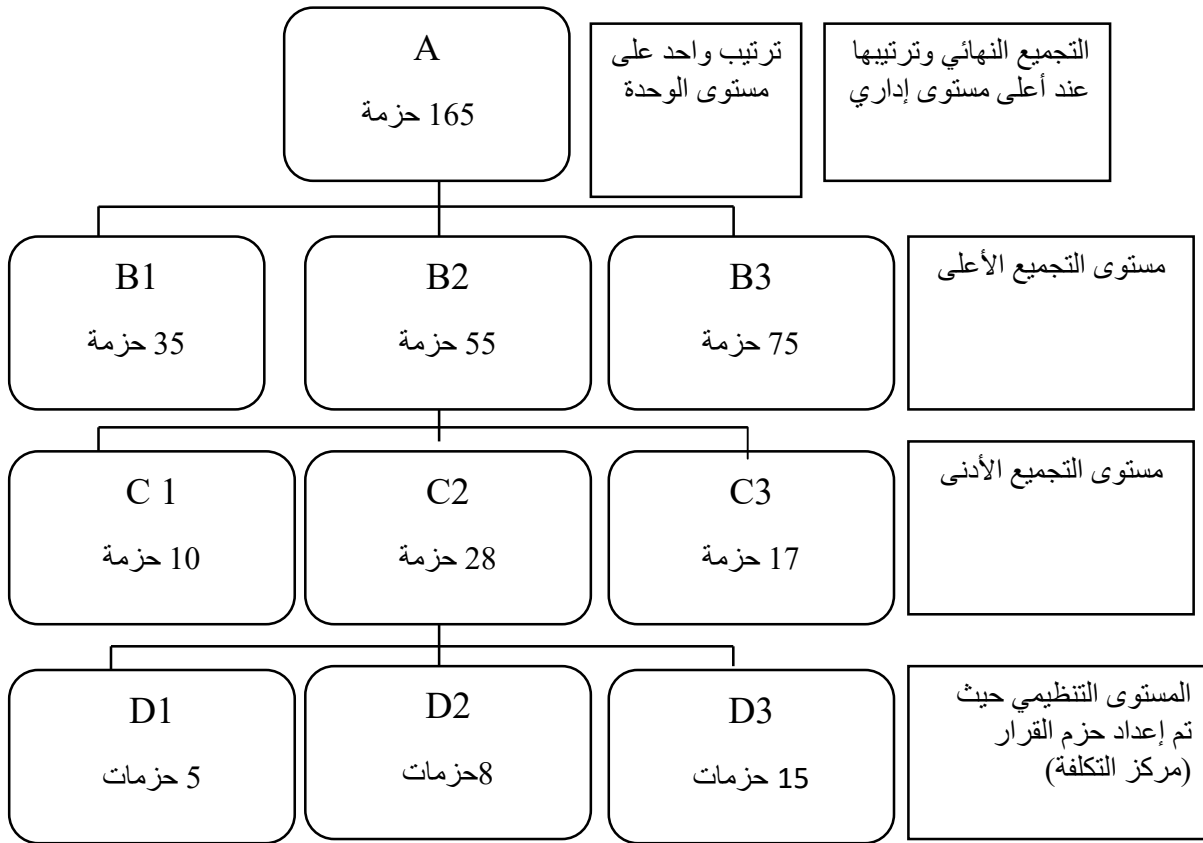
التجميع النهائي وترتيبها عند أعلى مستوى إداري

ترتيب واحد على مستوى الوحدة

A
165 حزمة

مستوى التجميع الأعلى

B3
75 حزمة

B2
55 حزمة

B1
35 حزمة

مستوى التجميع الأدنى

C3
17 حزمة

C2
28 حزمة

C 1
10 حزمة

المستوى التنظيمي حيث تم إعداد حزم القرار (مركز التكلفة)

D3
15 حزمات

D2
8حزمات

D1
5 حزمات